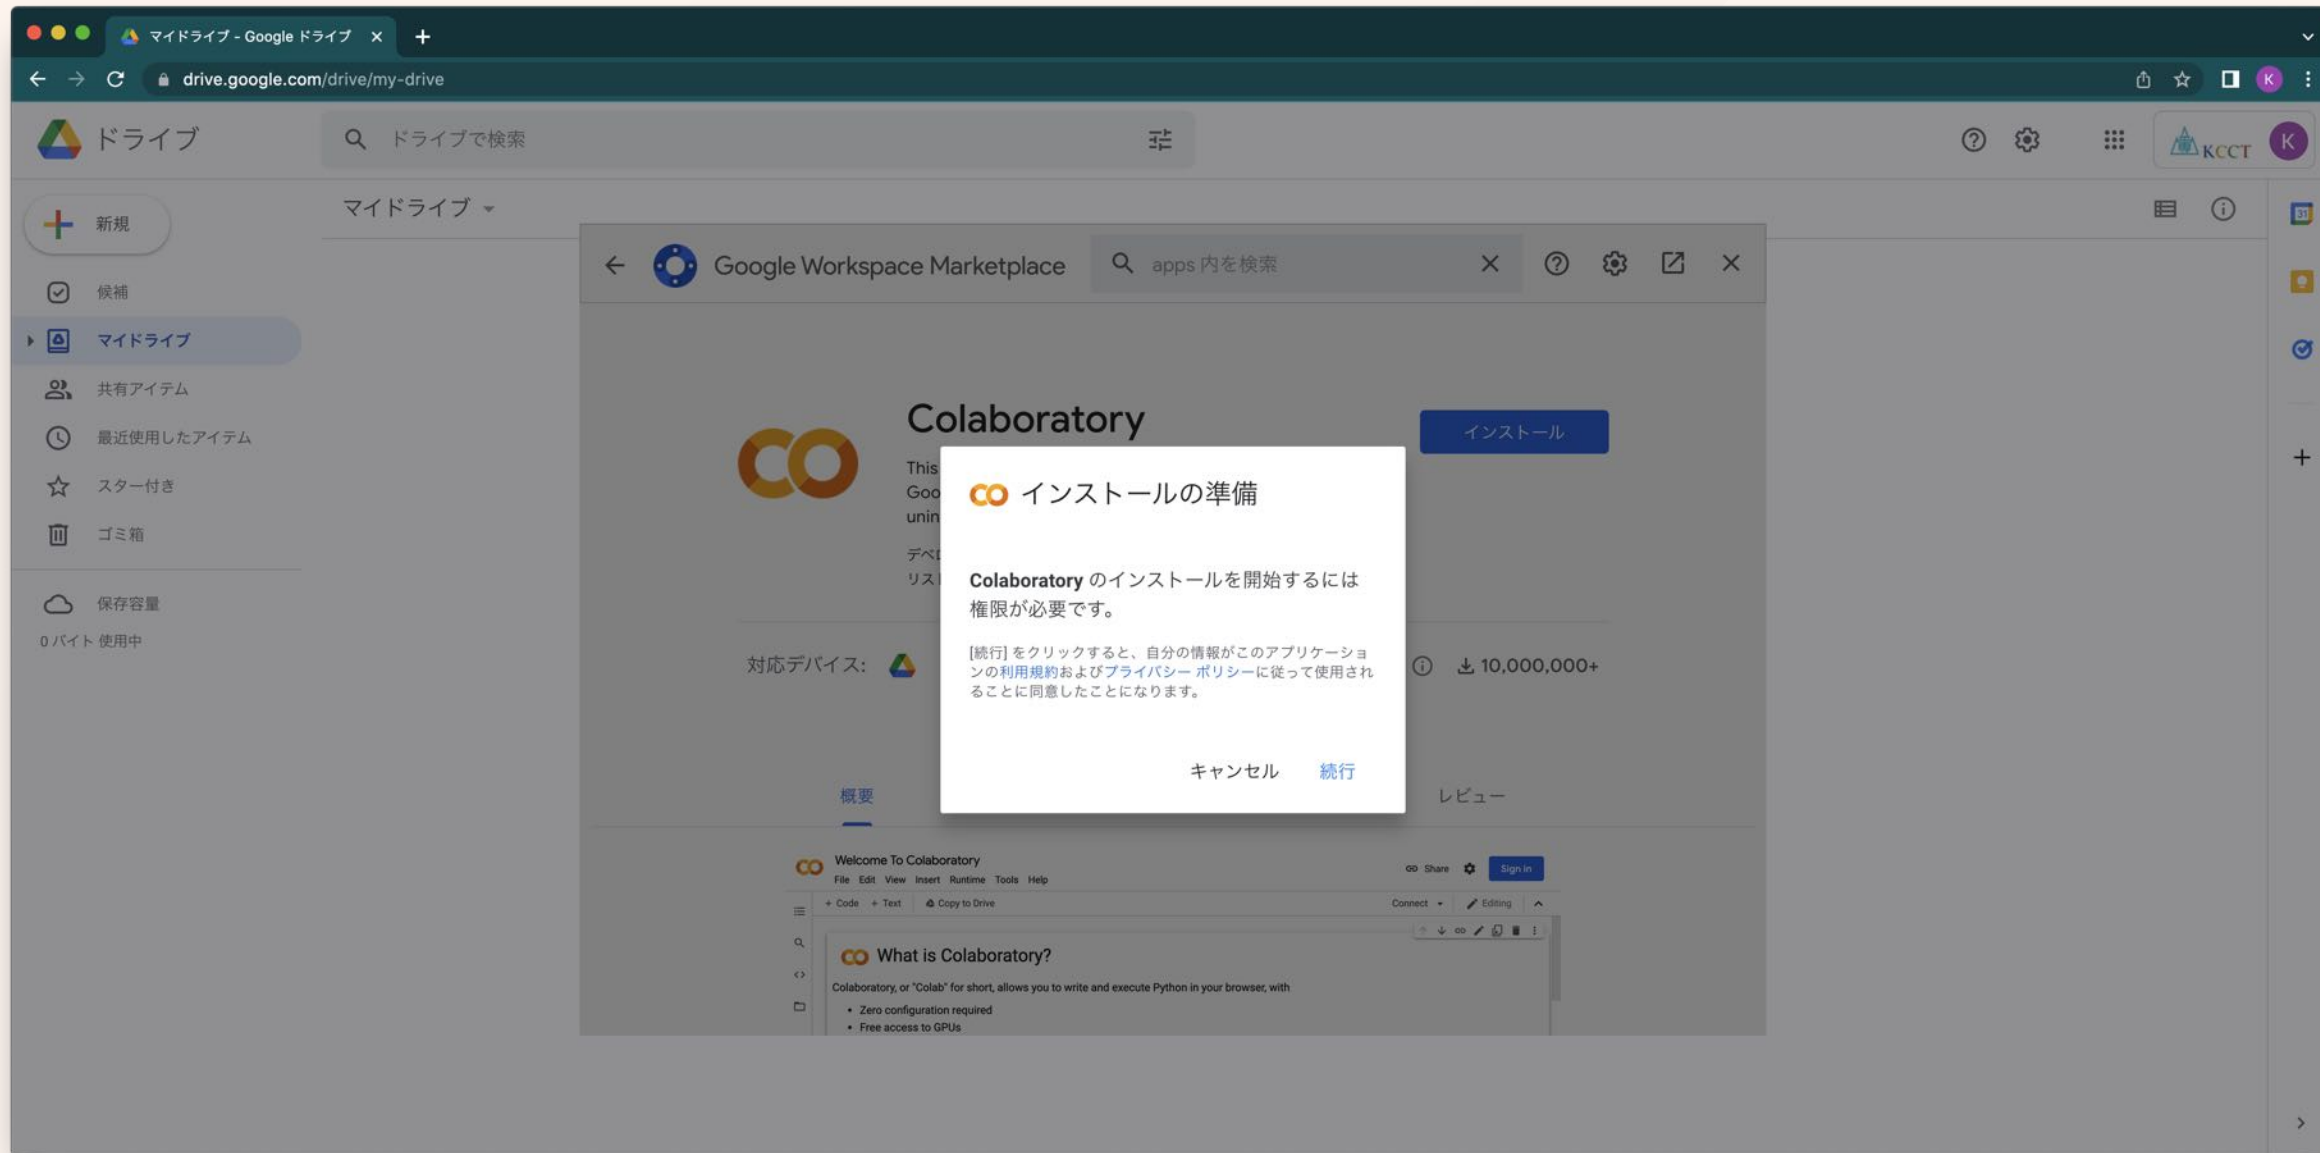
マイドライブ - Google ドライブ ×
drive.google.com/drive/my-drive

ドライブ
ドライブで検索
KCCT
K

新規
候補
マイドライブ
共有アイテム
最近使用したアイテム
スター付き
ゴミ箱
保存容量
0 バイト 使用中

マイドライブ

Google Workspace Marketplace
apps 内を検索

Colaboratory
インストール
This
Goo
unin
デベ
リス
対応デバイス:
10,000,000+
概要
レビュー

インストールの準備

**Colaboratory** のインストールを開始するには権限が必要です。

[続行] をクリックすると、自分の情報がこのアプリケーションの利用規約およびプライバシー ポリシーに従って使用されることに同意したことになります。

キャンセル 続行

Welcome To Colaboratory
File Edit View Insert Runtime Tools Help
Share Sign in
+ Code + Text Copy to Drive
Connect Editing
What is Colaboratory?
Colaboratory, or "Colab" for short, allows you to write and execute Python in your browser, with
• Zero configuration required
• Free access to GPUs